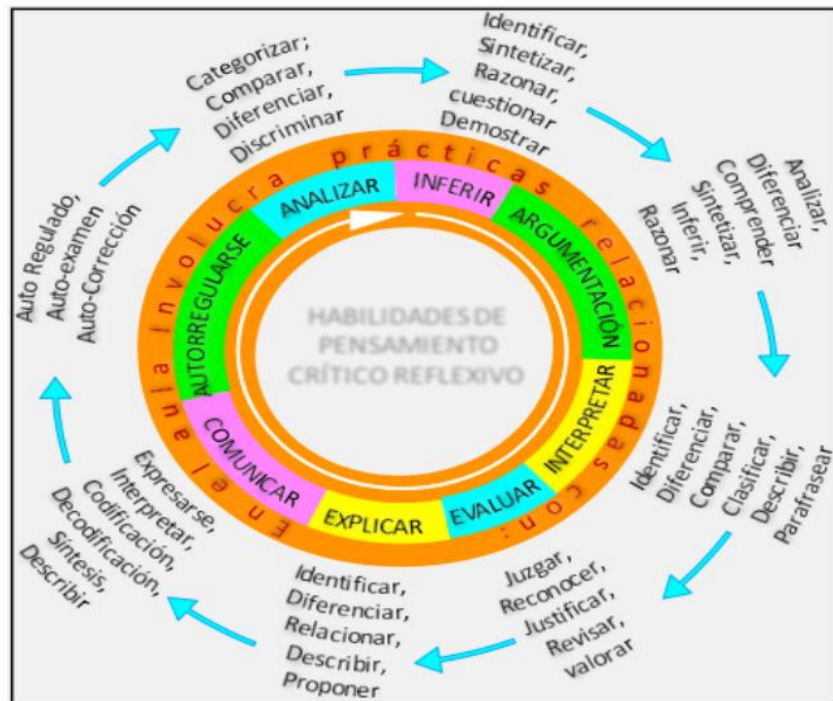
Categorizar;
Comparar,
Diferenciar,
Discriminar

Identificar,
Sintetizar,
Razonar,
cuestionar
Demostrar

Analizar,
Diferenciar
Comprender
Sintetizar,
Inferir,
Razonar

Identificar,
Diferenciar,
Comparar,
Clasificar,
Describir,
Parafrasear

Juzgar,
Reconocer,
Justificar,
Revisar,
valorar

Identificar,
Diferenciar,
Relacionar,
Describir,
Proponer

Expresarse,
Interpretar,
Codificación,
Decodificación,
Síntesis,
Describir

Auto Regulado,
Auto-examen
Auto-Corrección

En el aula involucra prácticas relacionadas con:

ANALIZAR
INFERIR
ARGUMENTACIÓN
INTERPRETAR
EVALUAR
EXPLICAR
COMUNICAR
AUTORREGULARSE

HABILIDADES DE PENSAMIENTO CRÍTICO REFLEXIVO